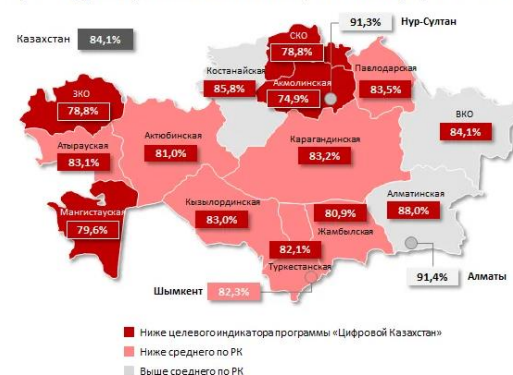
Казахстан 84,1%

91,3% Нур-Султан

СКО 78,8%

Костанайская 85,8%

Акмолинская 74,9%

Павлодарская 83,5%

ЗКО 78,8%

ВКО 84,1%

Актюбинская 81,0%

Карагандинская 83,2%

Атырауская 83,1%

Алматинская 88,0%

Мангистауская 79,6%

Кызылординская 83,0%

80,9% Жамбылская

82,1% Туркестанская

91,4% Алматы

Шымкент 82,3%

Ниже целевого индикатора программы «Цифровой Казахстан»

Ниже среднего по РК

Выше среднего по РК